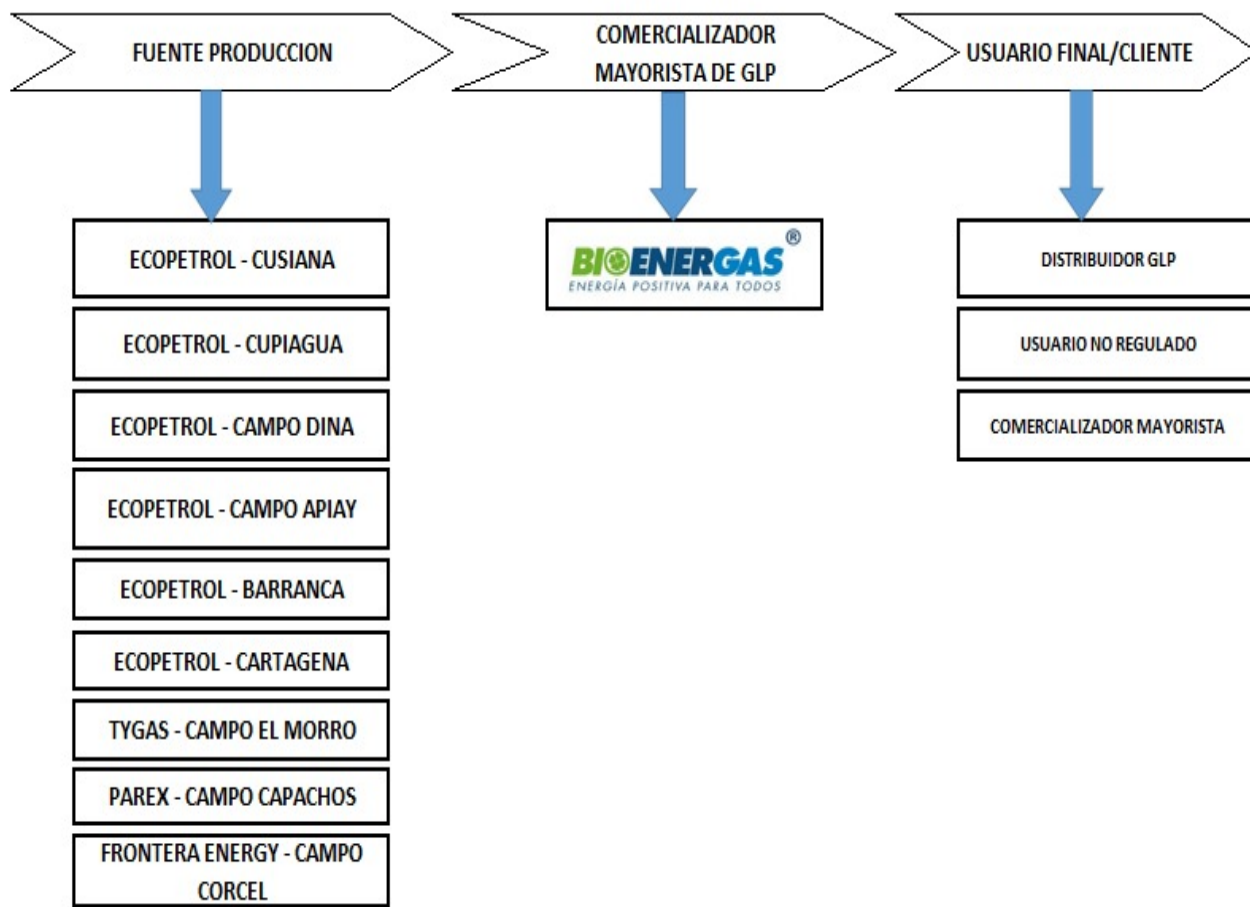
FUENTE PRODUCCION

COMERCIALIZADOR MAYORISTA DE GLP

USUARIO FINAL/CLIENTE

ECOPETROL - CUSIANA

ECOPETROL - CUPIAGUA

ECOPETROL - CAMPO DINA

ECOPETROL - CAMPO APIAY

ECOPETROL - BARRANCA

ECOPETROL - CARTAGENA

TYGAS - CAMPO EL MORRO

PAREX - CAMPO CAPACHOS

FRONTERA ENERGY - CAMPO CORCEL

BIOENERGAS®
ENERGÍA POSITIVA PARA TODOS

DISTRIBUIDOR GLP

USUARIO NO REGULADO

COMERCIALIZADOR MAYORISTA